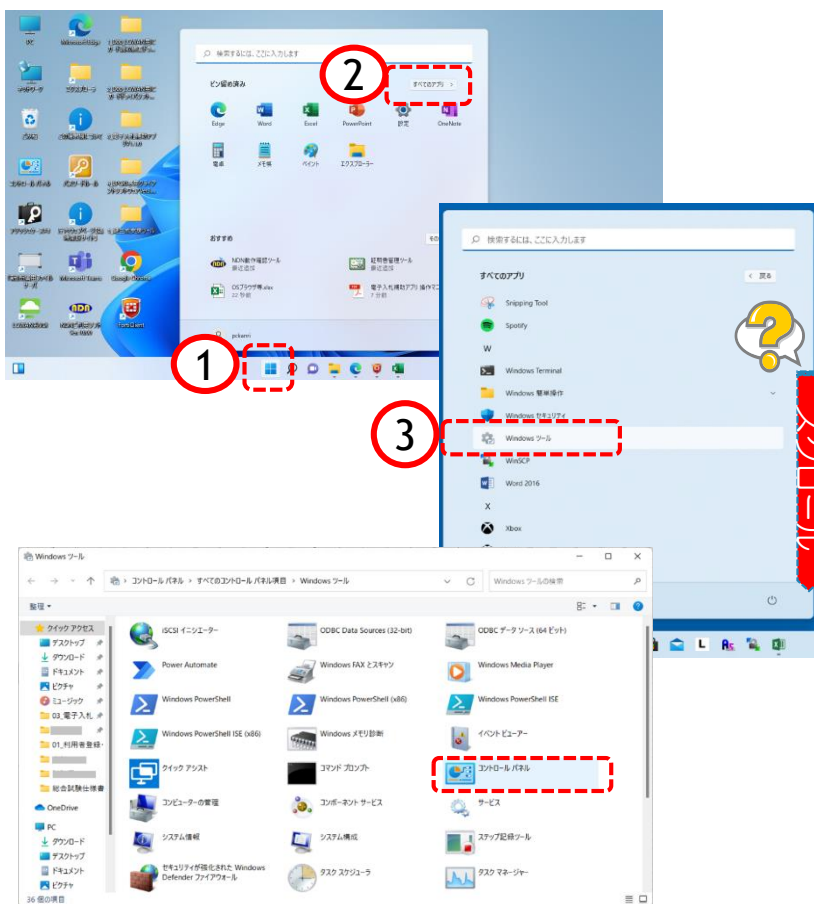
PC
Microsoft Edge
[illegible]
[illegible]
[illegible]
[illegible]
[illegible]
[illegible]
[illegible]
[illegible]
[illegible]
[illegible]
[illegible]
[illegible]
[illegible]
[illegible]
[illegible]
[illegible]
Microsoft Teams
Google Chrome
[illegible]
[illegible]
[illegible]

検索するには、ここに入力します
ピン留め済み
すべてのアプリ >
2
Edge
Word
Excel
PowerPoint
設定
OneNote
電卓
メモ帳
ペイント
エクスプローラー
おすすめ
NDN動作確認ツール
最近追加
証明書管理ツール
最近追加
OSプラグイン.xlsx
22 秒前
電子入札補助アプリ 操作マ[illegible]
7 分前
pckenri
1

検索するには、ここに入力します
すべてのアプリ
< 戻る
Snipping Tool
Spotify
W
Windows Terminal
Windows 簡単操作
Windows セキュリティ
3
Windows ツール
WinSCP
Word 2016
X
Xbox
?
スクロール

Windows ツール
コントロール パネル > すべてのコントロール パネル項目 > Windows ツール
Windows ツールの検索
整理 ▾
クイック アクセス
デスクトップ
ダウンロード
ドキュメント
ピクチャ
ミュージック
03_電子入札
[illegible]
01_利用者登録
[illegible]
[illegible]
総合試験仕様書
OneDrive
PC
ダウンロード
デスクトップ
ドキュメント
ピクチャ
36 個の項目
iSCSI イニシエーター
ODBC Data Sources (32-bit)
ODBC データ ソース (64 ビット)
Power Automate
Windows FAX とスキャン
Windows Media Player
Windows PowerShell
Windows PowerShell (x86)
Windows PowerShell ISE
Windows PowerShell ISE (x86)
Windows メモリ診断
イベント ビューアー
クイック アシスト
コマンド プロンプト
コントロール パネル
コンピューターの管理
コンポーネント サービス
サービス
システム情報
システム構成
ステップ記録ツール
セキュリティが強化された Windows Defender ファイアウォール
タスク スケジューラ
タスク マネージャー